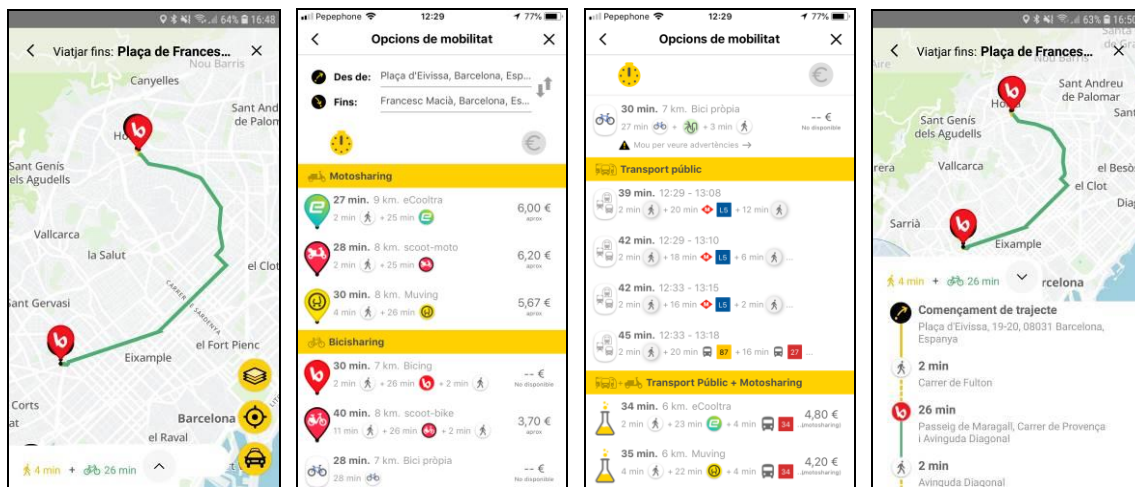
64% 16:48
Viatjar fins: Plaça de Frances...
Canyelles
Nou Barris
Sant Andreu de Palomar
Horta
Sant Genís dels Agudells
Vallcarca
la Salut
el Clot
Sant Gervasi
CARRER DE SARDENYA
el Fort Pienc
Eixample
Corts
Barcelona
el Raval
4 min + 26 min

Pepephone 12:29 77%
Opcions de mobilitat
Des de: Plaça d'Eivissa, Barcelona, Esp...
Fins: Francesc Macià, Barcelona, Es...
Motosharing
27 min. 9 km. eCooltra
2 min + 25 min
6,00 € aprox
28 min. 8 km. scoot-moto
2 min + 25 min
6,20 € aprox
30 min. 8 km. Muving
4 min + 26 min
5,67 € aprox
Bicisharing
30 min. 7 km. Bicing
2 min + 26 min + 2 min
-- € No disponible
40 min. 8 km. scoot-bike
11 min + 26 min + 2 min
3,70 € aprox
28 min. 7 km. Bici pròpia
28 min
-- €

Pepephone 12:29 77%
Opcions de mobilitat
30 min. 7 km. Bici pròpia
27 min + 3 min
-- € No disponible
Mou per veure advertències →
Transport públic
39 min. 12:29 - 13:08
2 min + 20 min L5 + 12 min
42 min. 12:29 - 13:10
2 min + 18 min L5 + 6 min ...
42 min. 12:33 - 13:15
2 min + 16 min L5 + 2 min ...
45 min. 12:33 - 13:18
2 min + 20 min 87 + 16 min 27 ...
Transport Públic + Motosharing
34 min. 6 km. eCooltra
2 min + 23 min + 4 min 34
4,80 € (motosharing)
35 min. 6 km. Muving
4 min + 22 min + 4 min 34
4,20 € (motosharing)

63% 16:50
Viatjar fins: Plaça de Frances...
Sant Andreu de Palomar
Horta
Sant Genís dels Agudells
Vallcarca
el Besòs
el Clot
Sarrià
Eixample
4 min + 26 min
Barcelona
Començament de trajecte
Plaça d'Eivissa, 19-20, 08031 Barcelona, Espanya
2 min
Carrer de Fulton
26 min
Passeig de Maragall, Carrer de Provença i Avinguda Diagonal
2 min
Avinguda Diagonal